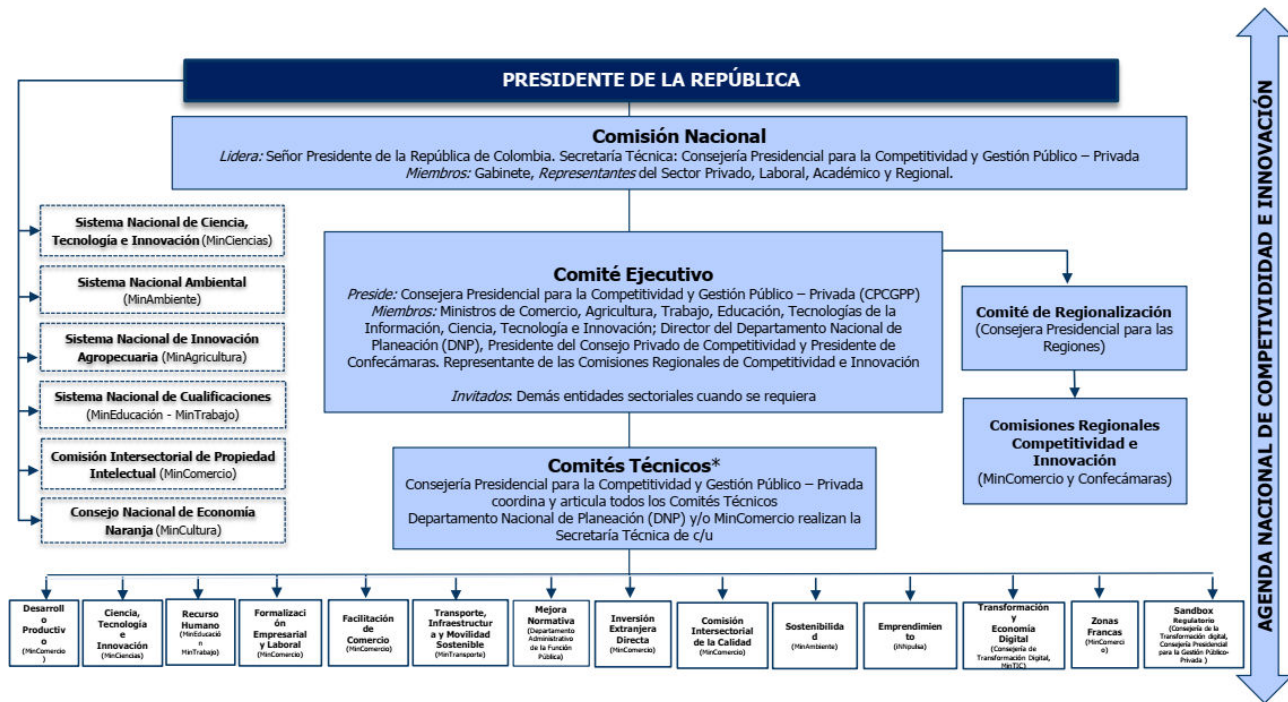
PRESIDENTE DE LA REPÚBLICA

Comisión Nacional
*Lidera:* Señor Presidente de la República de Colombia. Secretaría Técnica: Consejería Presidencial para la Competitividad y Gestión Público – Privada
*Miembros:* Gabinete, *Representantes* del Sector Privado, Laboral, Académico y Regional.

Sistema Nacional de Ciencia, Tecnología e Innovación (MinCiencias)

Sistema Nacional Ambiental (MinAmbiente)

Sistema Nacional de Innovación Agropecuaria (MinAgricultura)

Sistema Nacional de Cualificaciones (MinEducación - MinTrabajo)

Comisión Intersectorial de Propiedad Intelectual (MinComercio)

Consejo Nacional de Economía Naranja (MinCultura)

Comité Ejecutivo
*Preside:* Consejera Presidencial para la Competitividad y Gestión Público – Privada (CPCGPP)
*Miembros:* Ministros de Comercio, Agricultura, Trabajo, Educación, Tecnologías de la Información, Ciencia, Tecnología e Innovación; Director del Departamento Nacional de Planeación (DNP), Presidente del Consejo Privado de Competitividad y Presidente de Confecámaras. Representante de las Comisiones Regionales de Competitividad e Innovación

*Invitados*: Demás entidades sectoriales cuando se requiera

Comité de Regionalización (Consejera Presidencial para las Regiones)

Comisiones Regionales Competitividad e Innovación (MinComercio y Confecámaras)

Comités Técnicos*
Consejería Presidencial para la Competitividad y Gestión Público – Privada coordina y articula todos los Comités Técnicos
Departamento Nacional de Planeación (DNP) y/o MinComercio realizan la Secretaría Técnica de c/u

Desarrollo Productivo (MinComercio)

Ciencia, Tecnología e Innovación (MinCiencias)

Recurso Humano (MinEducación MinTrabajo)

Formalización Empresarial y Laboral (MinComercio)

Facilitación de Comercio (MinComercio)

Transporte, Infraestructura y Movilidad Sostenible (MinTransporte)

Mejora Normativa (Departamento Administrativo de la Función Pública)

Inversión Extranjera Directa (MinComercio)

Comisión Intersectorial de la Calidad (MinComercio)

Sostenibilidad (MinAmbiente)

Emprendimiento (iNNpulsa)

Transformación y Economía Digital (Consejería de Transformación Digital, MinTIC)

Zonas Francas (MinComercio)

Sandbox Regulatorio (Consejería de la Transformación digital, Consejería Presidencial para la Gestión Público-Privada )

AGENDA NACIONAL DE COMPETITIVIDAD E INNOVACIÓN